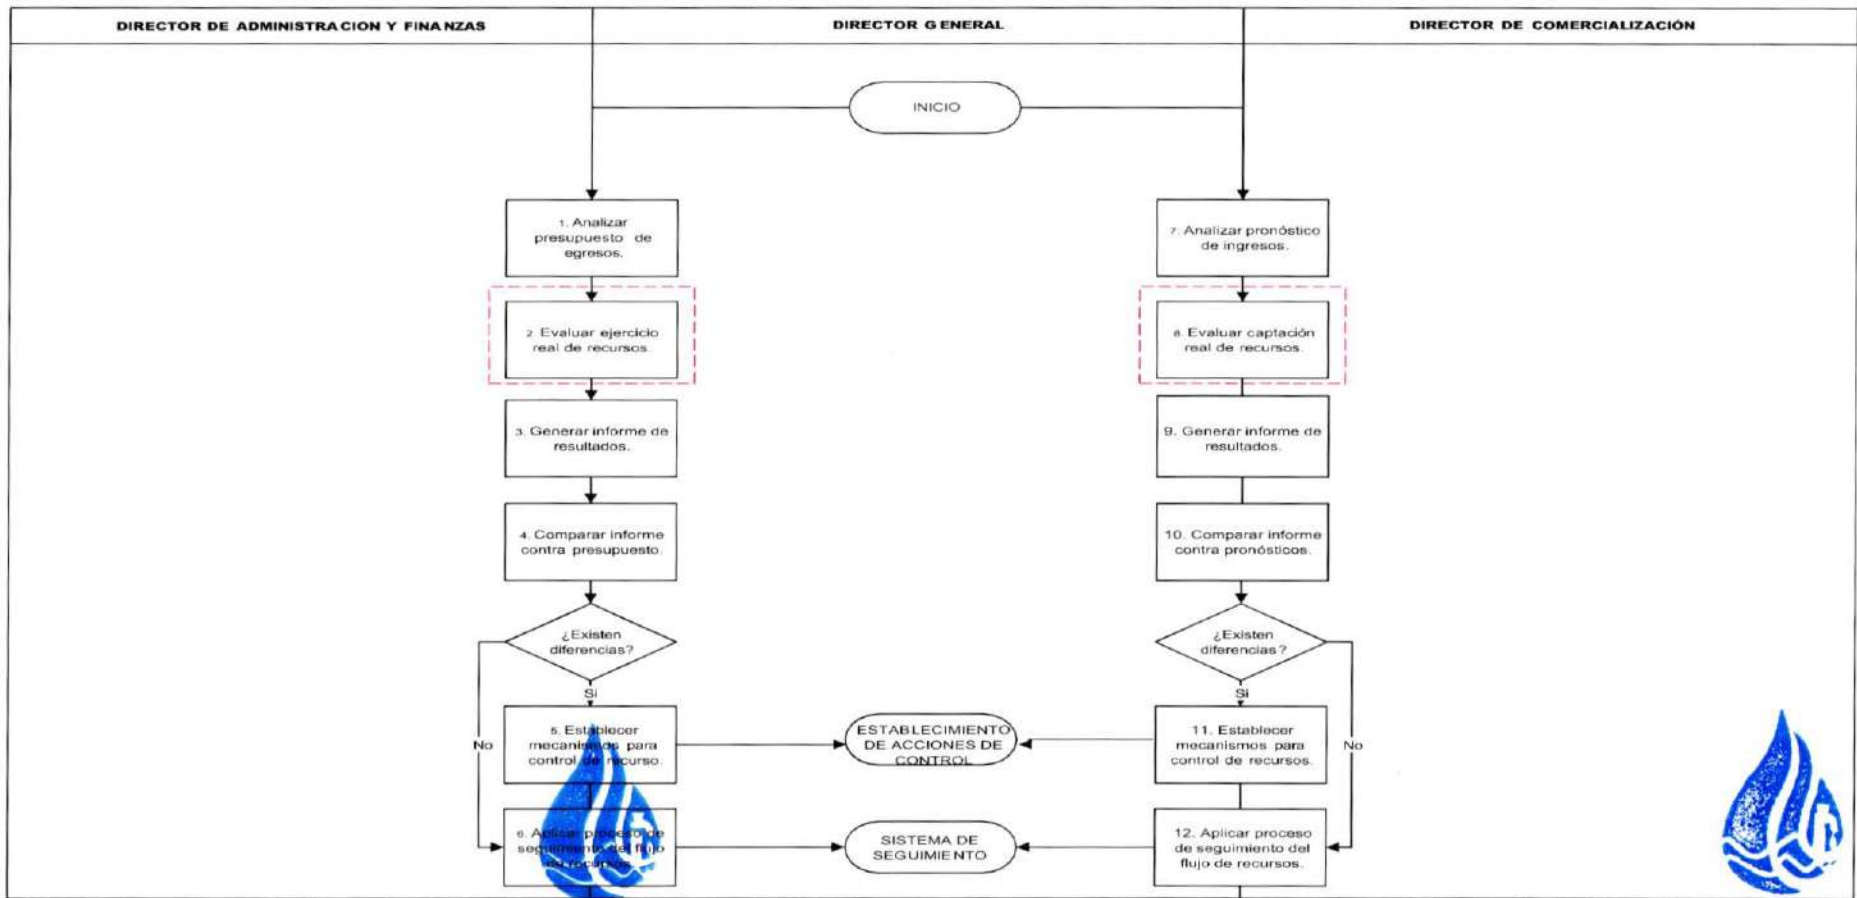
DIRECTOR DE ADMINISTRACION Y FINANZAS

DIRECTOR GENERAL

DIRECTOR DE COMERCIALIZACIÓN

INICIO

1. Analizar presupuesto de egresos.

2. Evaluar ejercicio real de recursos.

3. Generar informe de resultados.

4. Comparar informe contra presupuesto.

¿Existen diferencias?

Si

No

5. Establecer mecanismos para control de recurso.

6. Aplicar proceso de seguimiento del flujo del recursos.

7. Analizar pronóstico de ingresos.

8. Evaluar captación real de recursos.

9. Generar informe de resultados.

10. Comparar informe contra pronósticos.

¿Existen diferencias?

Si

No

11. Establecer mecanismos para control de recursos.

12. Aplicar proceso de seguimiento del flujo de recursos.

ESTABLECIMIENTO DE ACCIONES DE CONTROL

SISTEMA DE SEGUIMIENTO